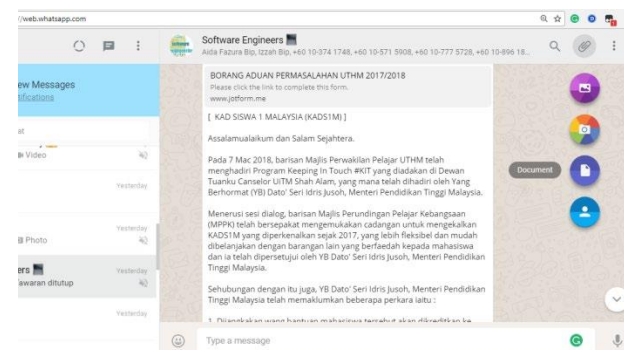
//web.whatsapp.com

ew Messages
tifications

at

Video

Yesterday

Yesterday
Photo

ers
awaran ditutup
Yesterday

Yesterday

Software Engineers
Aida Fazura Bip, Izzah Bip, +60 10-374 1748, +60 10-571 5908, +60 10-777 5728, +60 10-896 18...

BORANG ADUAN PERMASALAHAN UTHM 2017/2018
Please click the link to complete this form.
www.jotform.me

[ KAD SISWA 1 MALAYSIA (KADS1M) ]

Assalamualaikum dan Salam Sejahtera.

Pada 7 Mac 2018, barisan Majlis Perwakilan Pelajar UTHM telah menghadiri Program Keeping In Touch #KIT yang diadakan di Dewan Tuanku Canselor UiTM Shah Alam, yang mana telah dihadiri oleh Yang Berhormat (YB) Dato' Seri Idris Jusoh, Menteri Pendidikan Tinggi Malaysia.

Menerusi sesi dialog, barisan Majlis Perundingan Pelajar Kebangsaan (MPPK) telah bersepakat mengemukakan cadangan untuk mengekalkan KADS1M yang diperkenalkan sejak 2017, yang lebih fleksibel dan mudah dibelanjakan dengan barangan lain yang berfaedah kepada mahasiswa dan ia telah dipersetujui oleh YB Dato' Seri Idris Jusoh, Menteri Pendidikan Tinggi Malaysia.

Sehubungan dengan itu juga, YB Dato' Seri Idris Jusoh, Menteri Pendidikan Tinggi Malaysia telah memaklumkan beberapa perkara iaitu :

1. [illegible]

Document

Type a message